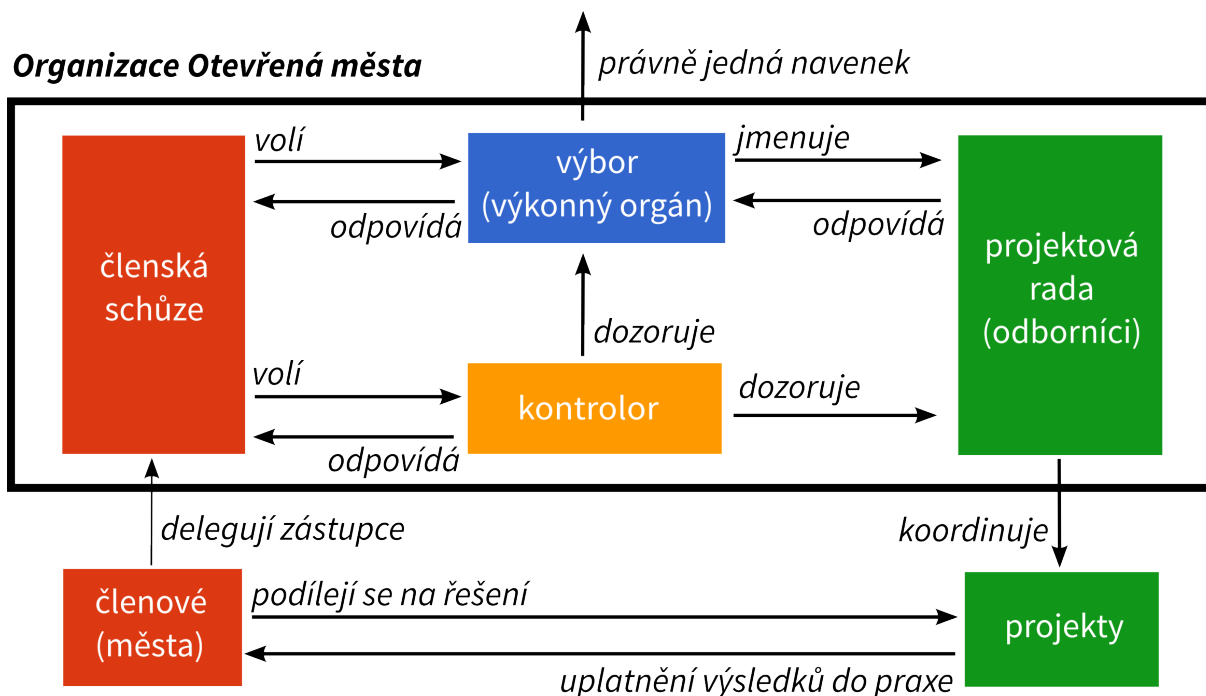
Organizace Otevřená města

právně jedná navenek

volí

odpovídá

výbor (výkonný orgán)

jmenuje

odpovídá

členská schůze

projektová rada (odborníci)

dozoruje

volí

kontrolor

dozoruje

odpovídá

delegují zástupce

koordinuje

členové (města)

podílejí se na řešení

projekty

uplatnění výsledků do praxe